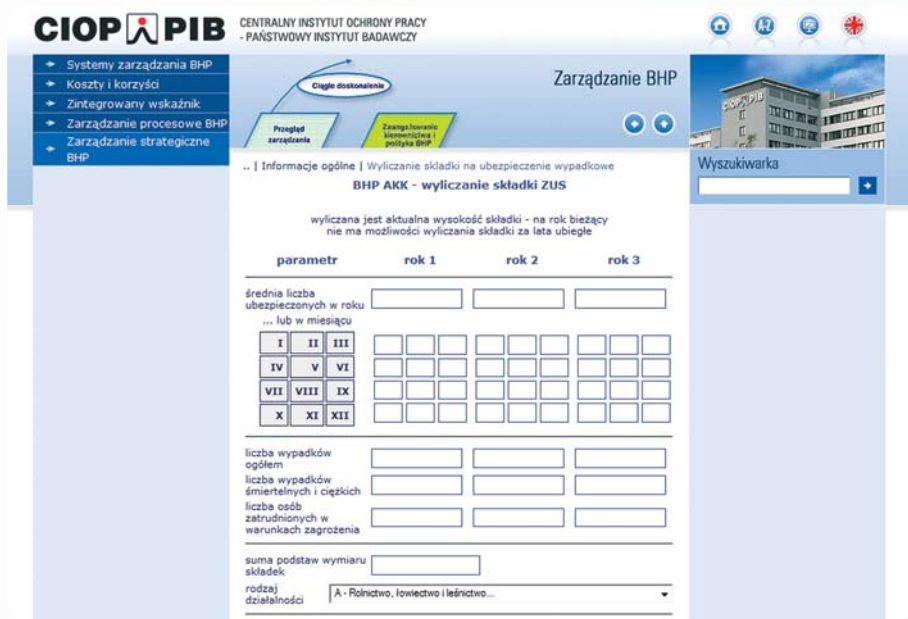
CIOP PIB CENTRALNY INSTYTUT OCHRONY PRACY - PAŃSTWOWY INSTYTUT BADAWCZY

Systemy zarządzania BHP
Koszty i korzyści
Zintegrowany wskaźnik
Zarządzanie procesowe BHP
Zarządzanie strategiczne BHP

Ciągłe doskonalenie
Przegląd zarządzania
Zaangażowanie kierownictwa i polityka BHP

Zarządzanie BHP

CIOP PIB

Wyszukiwarka

.. | Informacje ogólne | Wyliczanie składki na ubezpieczenie wypadkowe

BHP AKK - wyliczanie składki ZUS

wyliczana jest aktualna wysokość składki - na rok bieżący
nie ma możliwości wyliczania składki za lata ubiegłe

| parametr | rok 1 | rok 2 | rok 3 |
|---|---|---|---|

średnia liczba ubezpieczonych w roku
... lub w miesiącu

| I | II | III |
|---|---|---|
| IV | V | VI |
| VII | VIII | IX |
| X | XI | XII |

liczba wypadków ogółem
liczba wypadków śmiertelnych i ciężkich
liczba osób zatrudnionych w warunkach zagrożenia

suma podstaw wymiaru składek
rodzaj działalności
A - Rolnictwo, łowiectwo i leśnictwo...